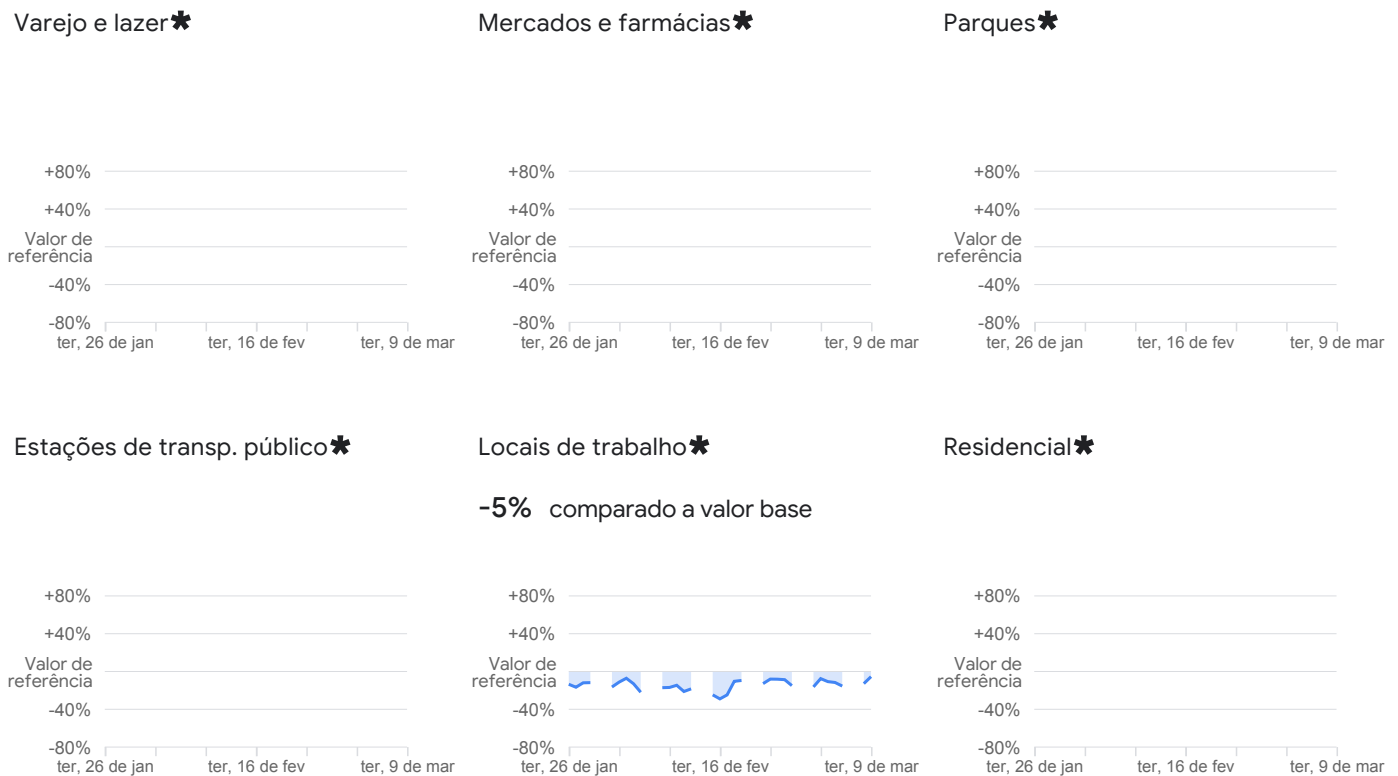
Varejo e lazer✱

+80%
+40%
Valor de referência
-40%
-80%
ter, 26 de jan ter, 16 de fev ter, 9 de mar

Mercados e farmácias✱

+80%
+40%
Valor de referência
-40%
-80%
ter, 26 de jan ter, 16 de fev ter, 9 de mar

Parques✱

+80%
+40%
Valor de referência
-40%
-80%
ter, 26 de jan ter, 16 de fev ter, 9 de mar

Estações de transp. público✱

+80%
+40%
Valor de referência
-40%
-80%
ter, 26 de jan ter, 16 de fev ter, 9 de mar

Locais de trabalho✱

-5% comparado a valor base

+80%
+40%
Valor de referência
-40%
-80%
ter, 26 de jan ter, 16 de fev ter, 9 de mar

Residencial✱

+80%
+40%
Valor de referência
-40%
-80%
ter, 26 de jan ter, 16 de fev ter, 9 de mar